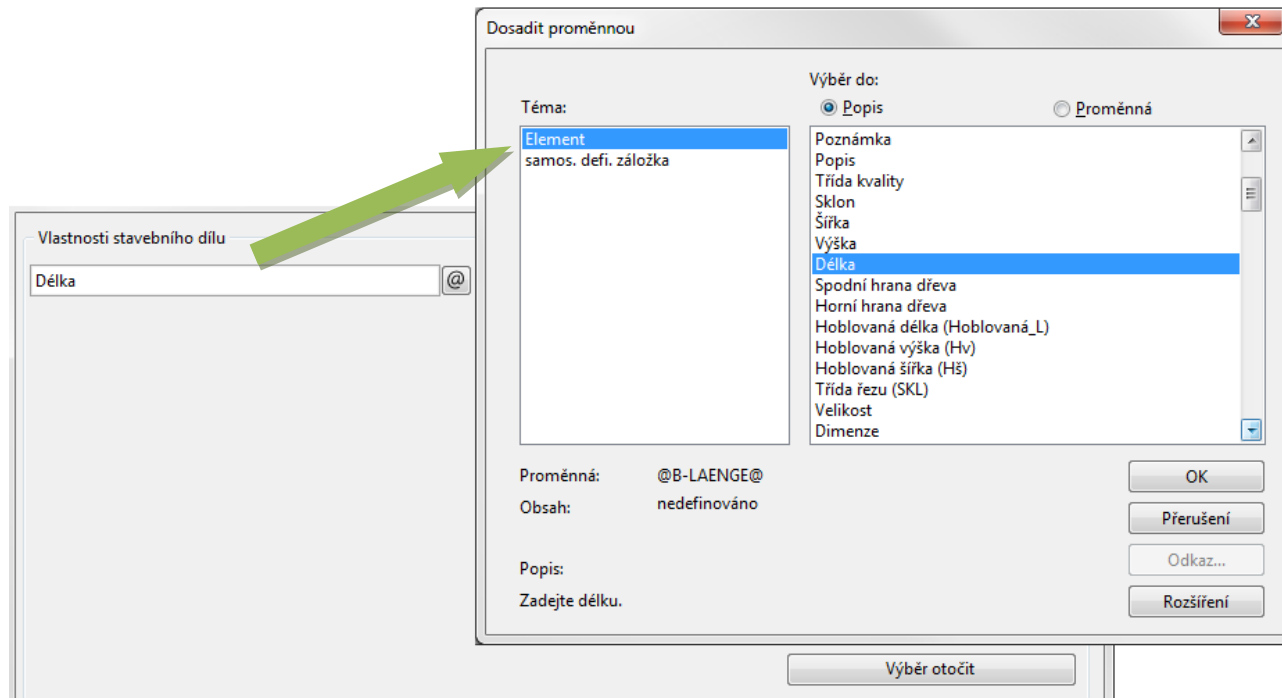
Vlastnosti stavebního dílu

Délka

@

Dosadit proměnnou

Výběr do:

Téma:

Popis

Proměnná

Element
samos. defi. záložka

Poznámka
Popis
Třída kvality
Sklon
Šířka
Výška
Délka
Spodní hrana dřeva
Horní hrana dřeva
Hoblovaná délka (Hoblovaná_L)
Hoblovaná výška (Hv)
Hoblovaná šířka (Hš)
Třída řezu (SKL)
Velikost
Dimenze

Proměnná: @B-LAENGE@

Obsah: nedefinováno

Popis:

Zadejte délku.

OK

Přerušení

Odkaz...

Rozšíření

Výběr otočit